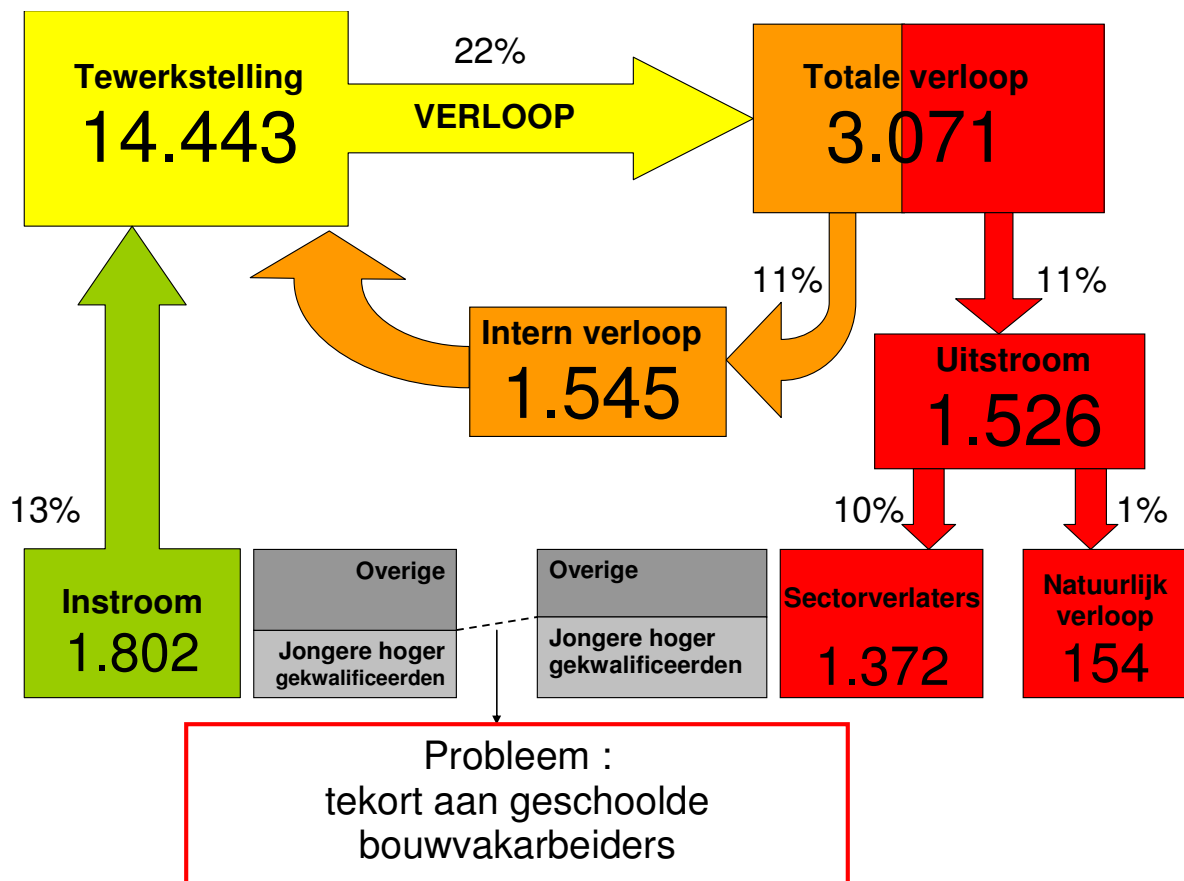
Tewerkstelling
14.443

22%

VERLOOP

Totale verloop
3.071

11%

11%

Intern verloop
1.545

Uitstroom
1.526

13%

10%

1%

Instroom
1.802

Overige

Jongere hoger gekwalificeerden

Overige

Jongere hoger gekwalificeerden

Sectorverlaters
1.372

Natuurlijk verloop
154

Probleem :
tekort aan geschoolde bouwvakarbeiders